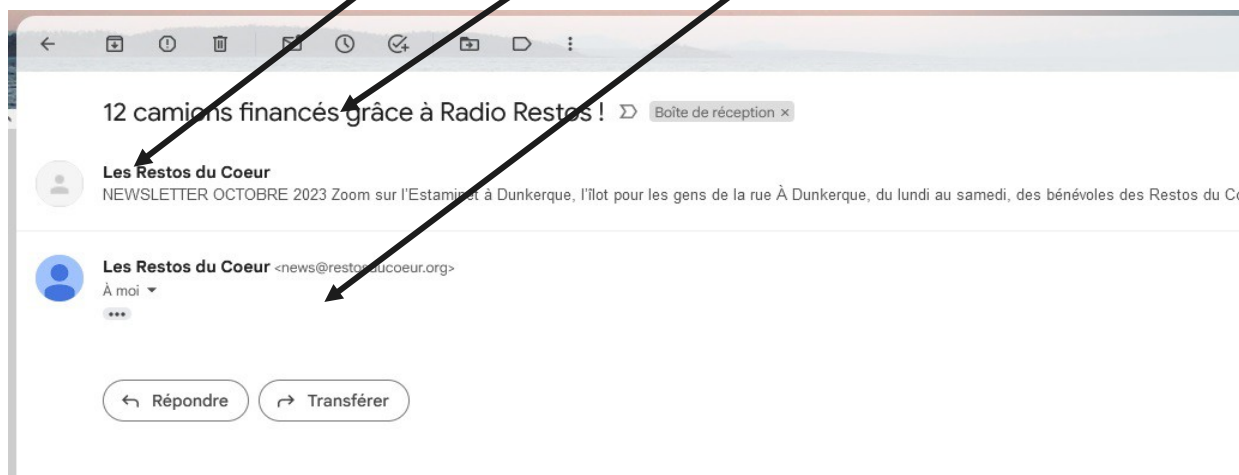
12 camions financés grâce à Radio Restos ! Boîte de réception ×

Les Restos du Coeur
NEWSLETTER OCTOBRE 2023 Zoom sur l'Estaminet à Dunkerque, l'îlot pour les gens de la rue À Dunkerque, du lundi au samedi, des bénévoles des Restos du C

Les Restos du Coeur <news@restosducoeur.org>
À moi

Répondre
Transférer